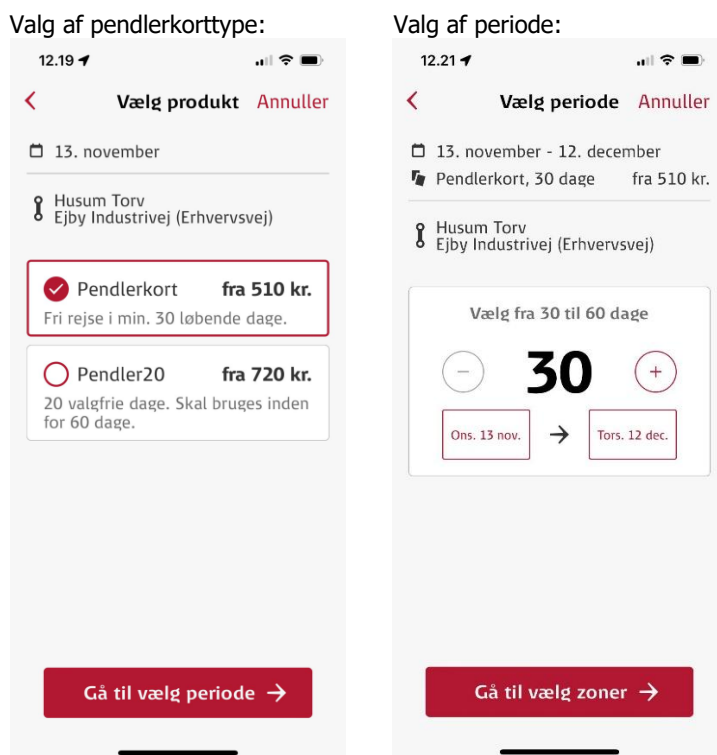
Valg af pendlerkorttype:

12.19

Vælg produkt Annuller

13. november

Husum Torv
Ejby Industrivej (Erhvervsvej)

Pendlerkort fra 510 kr.
Fri rejse i min. 30 løbende dage.

Pendler20 fra 720 kr.
20 valgfrie dage. Skal bruges inden for 60 dage.

Gå til vælg periode →

Valg af periode:

12.21

Vælg periode Annuller

13. november - 12. december
Pendlerkort, 30 dage fra 510 kr.

Husum Torv
Ejby Industrivej (Erhvervsvej)

Vælg fra 30 til 60 dage

−
30
+

Ons. 13 nov. → Tors. 12 dec.

Gå til vælg zoner →